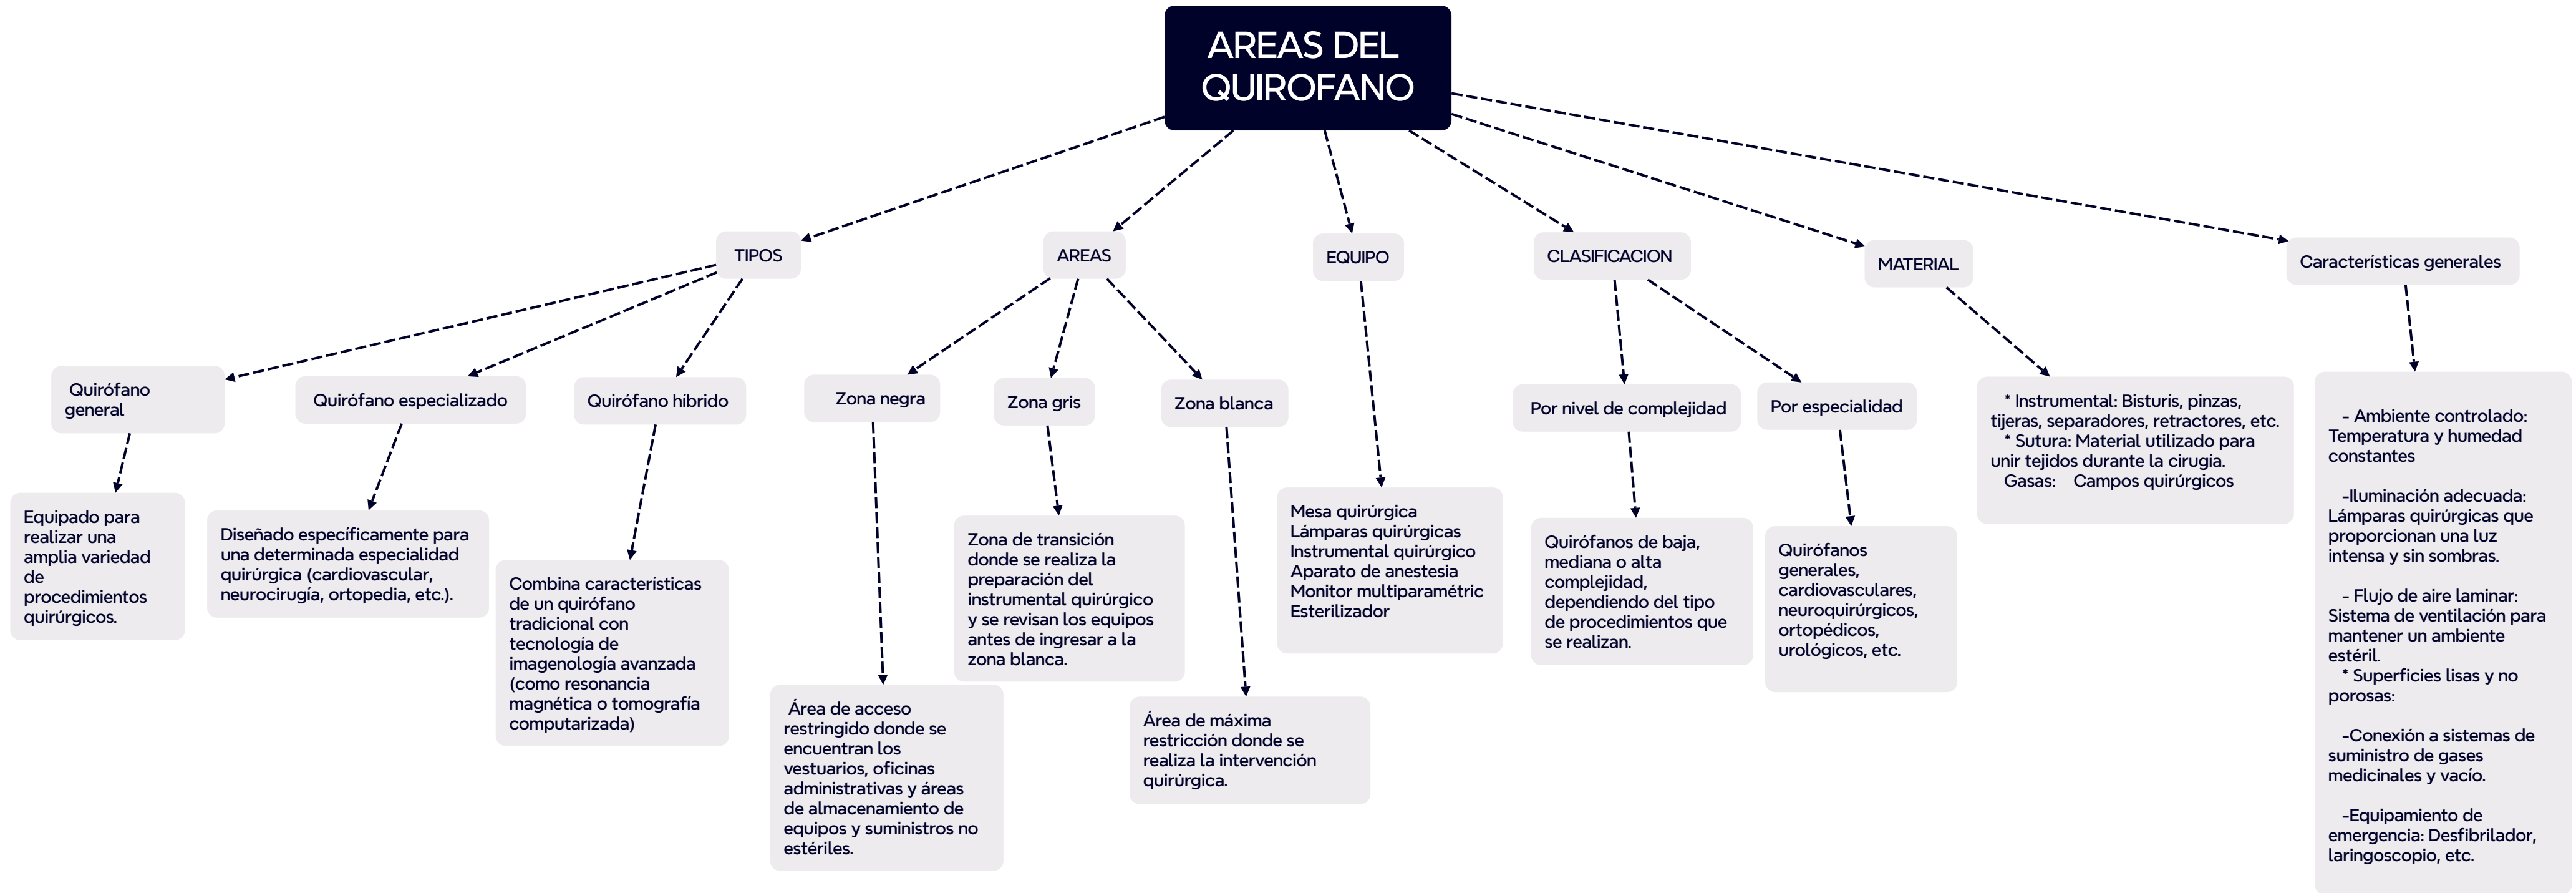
AREAS DEL QUIROFANO

TIPOS

Quirófano general

Equipado para realizar una amplia variedad de procedimientos quirúrgicos.

Quirófano especializado

Diseñado específicamente para una determinada especialidad quirúrgica (cardiovascular, neurocirugía, ortopedia, etc.).

Quirófano híbrido

Combina características de un quirófano tradicional con tecnología de imagenología avanzada (como resonancia magnética o tomografía computarizada)

AREAS

Zona negra

Área de acceso restringido donde se encuentran los vestuarios, oficinas administrativas y áreas de almacenamiento de equipos y suministros no estériles.

Zona gris

Zona de transición donde se realiza la preparación del instrumental quirúrgico y se revisan los equipos antes de ingresar a la zona blanca.

Zona blanca

Área de máxima restricción donde se realiza la intervención quirúrgica.

EQUIPO

Mesa quirúrgica
Lámparas quirúrgicas
Instrumental quirúrgico
Aparato de anestesia
Monitor multiparamétric
Esterilizador

CLASIFICACION

Por nivel de complejidad

Quirófanos de baja, mediana o alta complejidad, dependiendo del tipo de procedimientos que se realizan.

Por especialidad

Quirófanos generales, cardiovasculares, neuroquirúrgicos, ortopédicos, urológicos, etc.

MATERIAL

* Instrumental: Bisturís, pinzas, tijeras, separadores, retractores, etc.
* Sutura: Material utilizado para unir tejidos durante la cirugia.
Gasas: Campos quirúrgicos

Características generales

- Ambiente controlado: Temperatura y humedad constantes

-Iluminación adecuada: Lámparas quirúrgicas que proporcionan una luz intensa y sin sombras.

- Flujo de aire laminar: Sistema de ventilación para mantener un ambiente estéril.
* Superficies lisas y no porosas:

-Conexión a sistemas de suministro de gases medicinales y vacío.

-Equipamiento de emergencia: Desfibrilador, laringoscopio, etc.